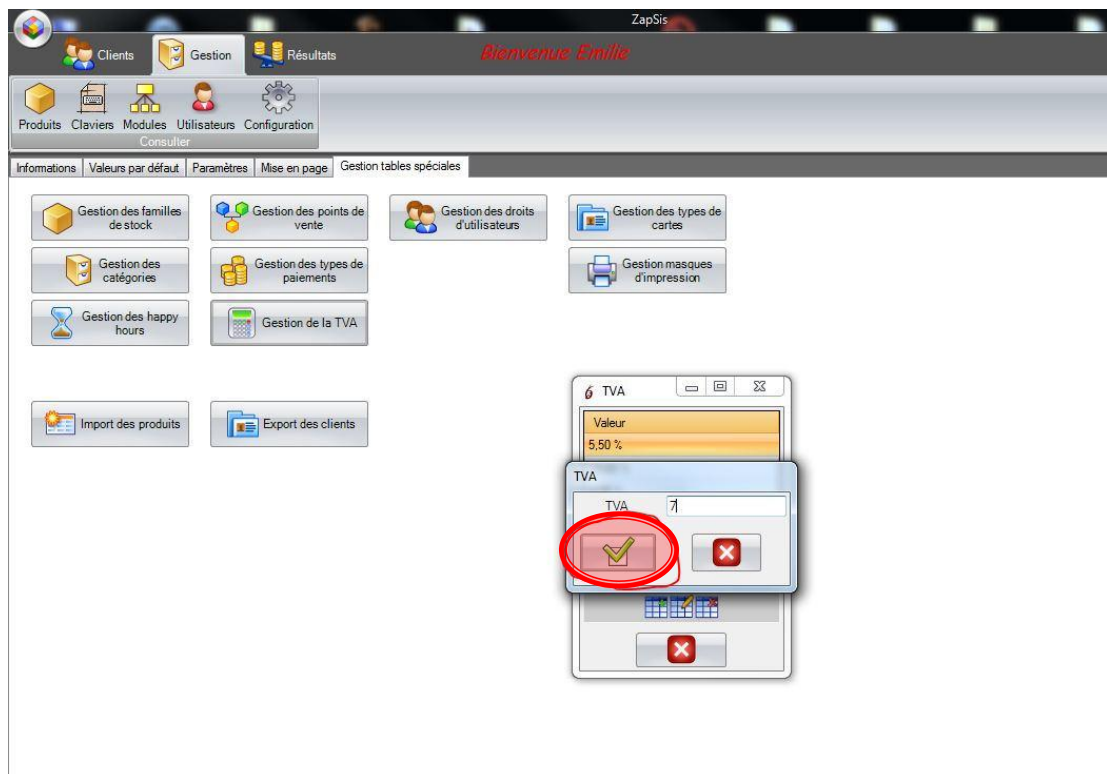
ZapSis

Clients Gestion Résultats

Bienvenue Emilie

Produits Claviers Modules Utilisateurs Configuration
Consulter

Informations | Valeurs par défaut | Paramètres | Mise en page | Gestion tables spéciales

Gestion des familles de stock
Gestion des points de vente
Gestion des droits d'utilisateurs
Gestion des types de cartes
Gestion des catégories
Gestion des types de paiements
Gestion masques d'impression
Gestion des happy hours
Gestion de la TVA

Import des produits
Export des clients

TVA
Valeur
5,50 %

TVA
TVA 7